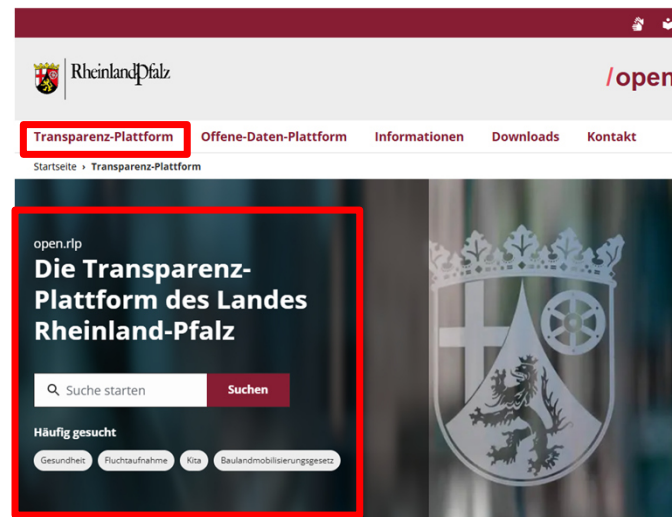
RheinlandPfalz

/open

Transparenz-Plattform Offene-Daten-Plattform Informationen Downloads Kontakt

Startseite › Transparenz-Plattform

open.rlp

Die Transparenz-Plattform des Landes Rheinland-Pfalz

Suche starten

Suchen

Häufig gesucht

Gesundheit Fluchtaufnahme Kita Baulandmobilisierungsgesetz